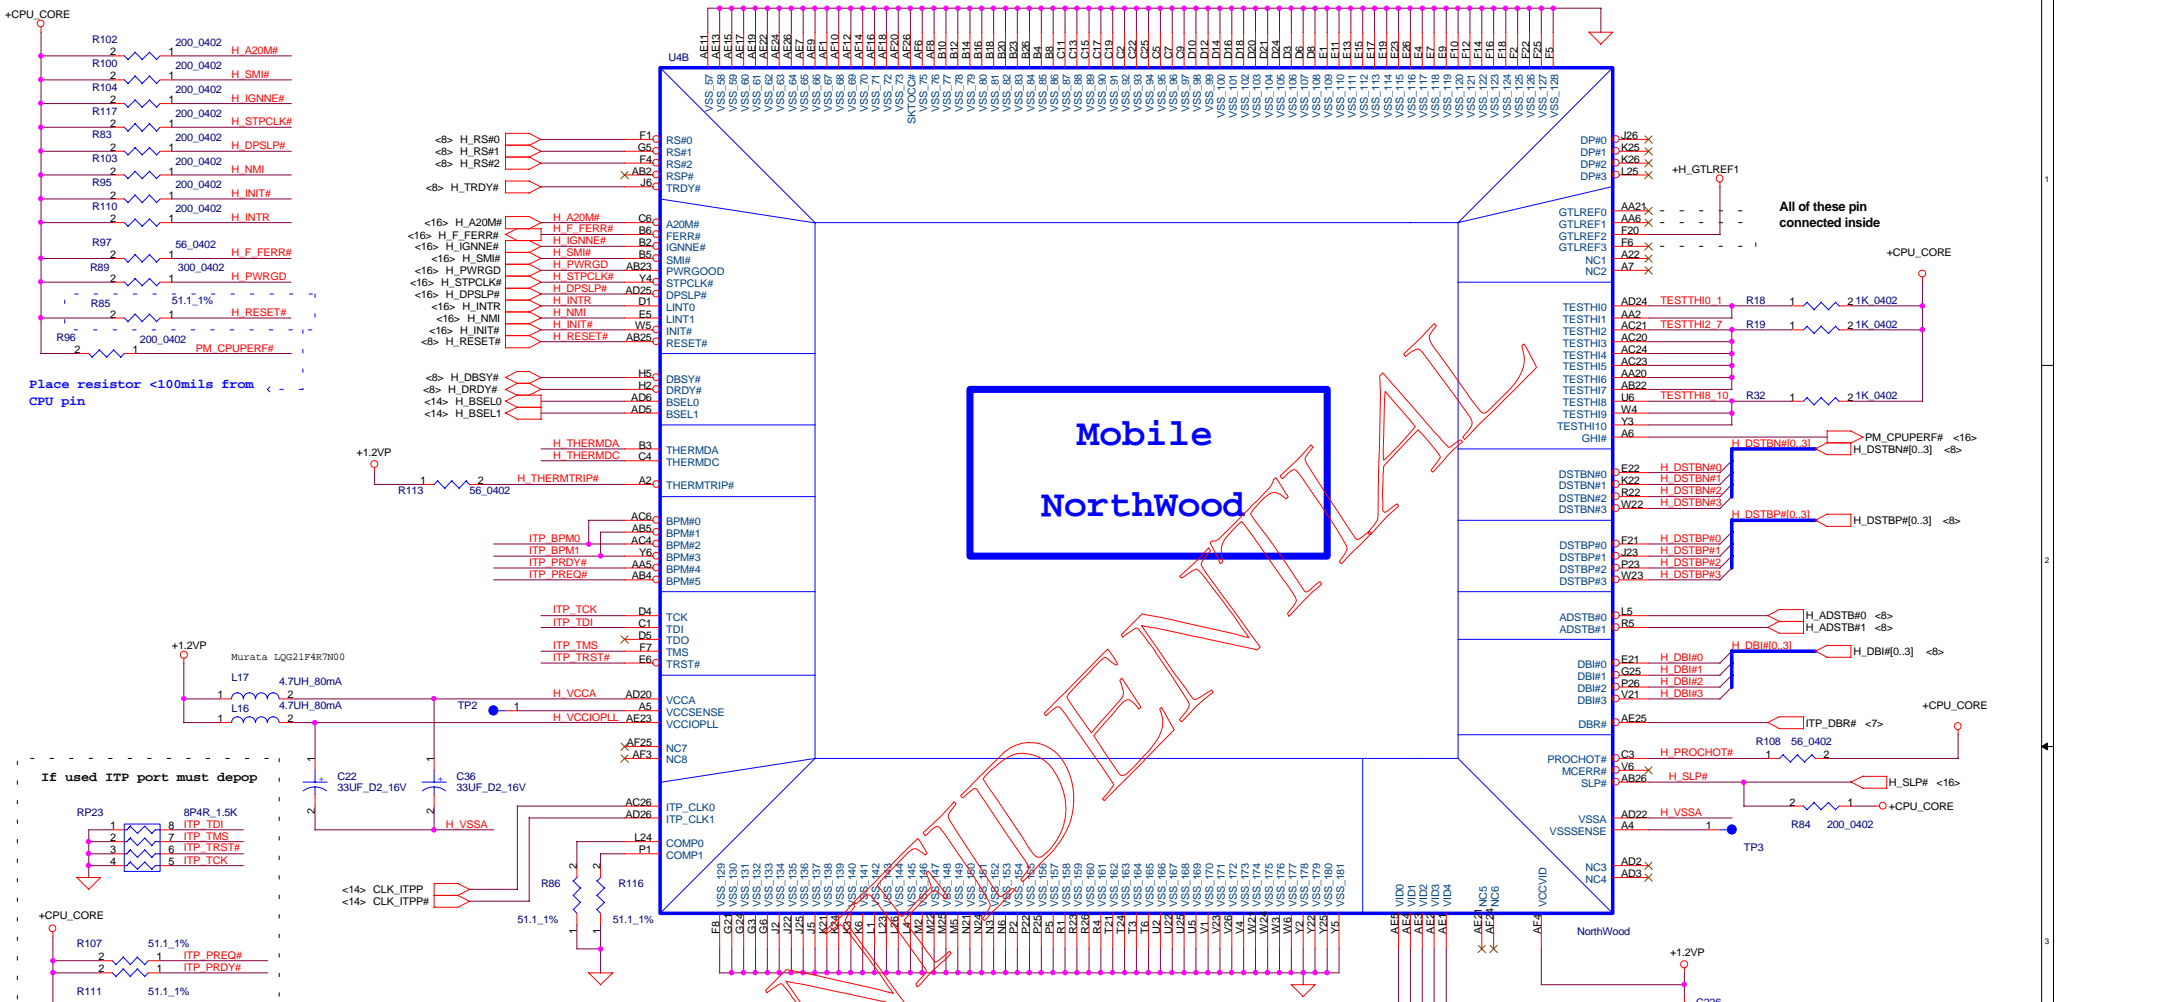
+CPU_CORE

R102 200_0402 H_A20M#
R100 200_0402 H_SMI#
R104 200_0402 H_IGNNE#
R117 200_0402 H_STPCLK#
R83 200_0402 H_DPSLP#
R103 200_0402 H_NMI
R95 200_0402 H_INIT#
R110 200_0402 H_INTR
R97 56_0402 H_F_FERR#
R89 300_0402 H_PWRGD
R85 51.1_1% H_RESET#
R96 200_0402 PM_CPUPERF#

Place resistor <100mils from CPU pin

U4B

<8> H_RS#0 F1 RS#0
<8> H_RS#1 G5 RS#1
<8> H_RS#2 F4 RS#2
AB2 RSP#
<8> H_TRDY# J6 TRDY#

<16> H_A20M# H_A20M# C6 A20M#
<16> H_F_FERR# H_F_FERR# B6 FERR#
<16> H_IGNNE# H_IGNNE# B2 IGNNE#
<16> H_SMI# H_SMI# B5 SMI#
<16> H_PWRGD H_PWRGD AB23 PWRGOOD
<16> H_STPCLK# H_STPCLK# Y4 STPCLK#
<16> H_DPSLP# H_DPSLP# AD25 DPSLP#
<16> H_INTR H_INTR D1 LINT0
<16> H_NMI H_NMI E5 LINT1
<16> H_INIT# H_INIT# W5 INIT#
<8> H_RESET# H_RESET# AB25 RESET#

<8> H_DBSY# H5 DBSY#
<8> H_DRDY# H2 DRDY#
<14> H_BSEL0 AD6 BSEL0
<14> H_BSEL1 AD5 BSEL1

H_THERMDA B3 THERMDA
H_THERMDC C4 THERMDC
+1.2VP
R113 56_0402 H_THERMTRIP# A2 THERMTRIP#

AC6 BPM#0
AB5 BPM#1
AC4 BPM#2
ITP_BPM0 Y6 BPM#3
ITP_BPM1 AA5 BPM#4
ITP_PRDY# AB4 BPM#5
ITP_PREQ#

ITP_TCK D4 TCK
ITP_TDI C1 TDI
D5 TDO
ITP_TMS F7 TMS
ITP_TRST# E6 TRST#

+1.2VP
Murata LQG21F4R7N00
L17 4.7UH_80mA
L16 4.7UH_80mA
H_VCCA AD20 VCCA
TP2 A5 VCCSENSE
H_VCCIOPLL AE23 VCCIOPLL
AF25 NC7
AF3 NC8

C22 33UF_D2_16V
C36 33UF_D2_16V
H_VSSA

If used ITP port must depop

RP23 8P4R_1.5K
ITP_TDI
ITP_TMS
ITP_TRST#
ITP_TCK

AC26 ITP_CLK0
AD26 ITP_CLK1
L24 COMP0
P1 COMP1

<14> CLK_ITPP
<14> CLK_ITPP#
R86 R116
51.1_1% 51.1_1%

+CPU_CORE
R107 51.1_1% ITP_PREQ#
ITP_PRDY#
R111 51.1_1%

AE11 AE13 AE15 AE17 AE19 AE22 AE24 AE26 AE7 AE9 AF1 AF10 AF12 AF14 AF16 AF18 AF20 AF26 AF6 AF8 B10 B12 B14 B16 B18 B20 B23 B26 B4 B8 C11 C13 C15 C17 C19 C2 C22 C25 C5 C7 C9 D10 D12 D14 D16 D18 D20 D21 D24 D3 D6 D8 E1 E11 E13 E15 E17 E19 E23 E26 E4 E7 E9 F10 F12 F14 F16 F18 F2 F22 F25 F5

VSS_57 VSS_58 VSS_59 VSS_60 VSS_61 VSS_62 VSS_63 VSS_64 VSS_65 VSS_66 VSS_67 VSS_68 VSS_69 VSS_70 VSS_71 VSS_72 VSS_73 SKTOCC# VSS_75 VSS_76 VSS_77 VSS_78 VSS_79 VSS_80 VSS_81 VSS_82 VSS_83 VSS_84 VSS_85 VSS_86 VSS_87 VSS_88 VSS_89 VSS_90 VSS_91 VSS_92 VSS_93 VSS_94 VSS_95 VSS_96 VSS_97 VSS_98 VSS_99 VSS_100 VSS_101 VSS_102 VSS_103 VSS_104 VSS_105 VSS_106 VSS_107 VSS_108 VSS_109 VSS_110 VSS_111 VSS_112 VSS_113 VSS_114 VSS_115 VSS_116 VSS_117 VSS_118 VSS_119 VSS_120 VSS_121 VSS_122 VSS_123 VSS_124 VSS_125 VSS_126 VSS_127 VSS_128

Mobile
NorthWood

DP#0 J26
DP#1 K25
DP#2 K26
DP#3 L25
+H_GTLREF1
GTLREF0 AA21
GTLREF1 AA6
GTLREF2 F20
GTLREF3 F6
NC1 A22
NC2 A7
All of these pin connected inside
+CPU_CORE

TESTHI0 AD24 TESTTHI0_1 R18 1K_0402
TESTHI1 AA2
TESTHI2 AC21 TESTTHI2_7 R19 1K_0402
TESTHI3 AC20
TESTHI4 AC24
TESTHI5 AC23
TESTHI6 AA20
TESTHI7 AB22
TESTHI8 U6 TESTTHI8_10 R32 1K_0402
TESTHI9 W4
TESTHI10 Y3
GHI# A6 PM_CPUPERF# <16>
H_DSTBN#[0..3] H_DSTBN#[0..3] <8>

DSTBN#0 E22 H_DSTBN#0
DSTBN#1 K22 H_DSTBN#1
DSTBN#2 R22 H_DSTBN#2
DSTBN#3 W22 H_DSTBN#3
H_DSTBP#[0..3] H_DSTBP#[0..3] <8>
DSTBP#0 F21 H_DSTBP#0
DSTBP#1 J23 H_DSTBP#1
DSTBP#2 P23 H_DSTBP#2
DSTBP#3 W23 H_DSTBP#3

ADSTB#0 L5 H_ADSTB#0 <8>
ADSTB#1 R5 H_ADSTB#1 <8>

H_DBI#[0..3] H_DBI#[0..3] <8>
DBI#0 E21 H_DBI#0
DBI#1 G25 H_DBI#1
DBI#2 P26 H_DBI#2
DBI#3 V21 H_DBI#3
DBR# AE25 ITP_DBR# <7>
+CPU_CORE
R108 56_0402
PROCHOT# C3 H_PROCHOT#
MCERR# V6
SLP# AB26 H_SLP# H_SLP# <16>
R84 200_0402 +CPU_CORE
VSSA AD22 H_VSSA
VSSSENSE A4
TP3
NC3 AD2
NC4 AD3

VSS_129 VSS_130 VSS_131 VSS_132 VSS_133 VSS_134 VSS_135 VSS_136 VSS_137 VSS_138 VSS_139 VSS_140 VSS_141 VSS_142 VSS_143 VSS_144 VSS_145 VSS_146 VSS_147 VSS_148 VSS_149 VSS_150 VSS_151 VSS_152 VSS_153 VSS_154 VSS_155 VSS_156 VSS_157 VSS_158 VSS_159 VSS_160 VSS_161 VSS_162 VSS_163 VSS_164 VSS_165 VSS_166 VSS_167 VSS_168 VSS_169 VSS_170 VSS_171 VSS_172 VSS_173 VSS_174 VSS_175 VSS_176 VSS_177 VSS_178 VSS_179 VSS_180 VSS_181
VID0 VID1 VID2 VID3 VID4 NC5 NC6 VCCVID

F3 G22 G24 G3 G6 J1 J22 J25 J5 K21 K24 K3 K6 L1 L23 L26 L4 M2 M22 M25 M5 N21 N24 N3 N6 P2 P22 P25 P5 R1 R23 R26 R4 T21 T24 T3 T6 U2 U22 U25 U5 V1 V23 V26 V4 W2 W21 W3 W6 Y2 Y22 Y25 Y5
AE5 AE4 AE3 AE2 AE1 AE21 AE24 AF4

NorthWood
+1.2VP
C236

1
2
3